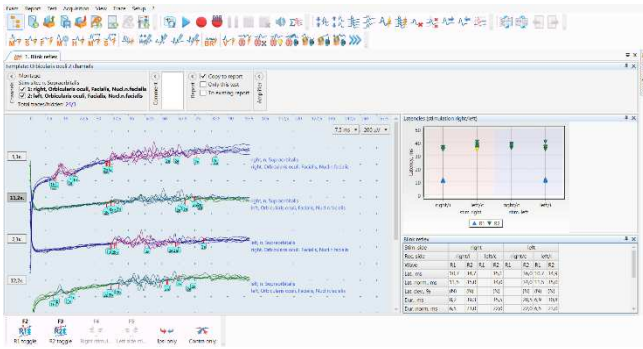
Exam Report Test Acquisition View Trace Setup ?

1. Blink reflex

Template: Orbicularis oculi, 2 channels

Montage
Stimulus: n. Supraorbitalis
1: right, Orbicularis oculi, Facialis, Nod.n.facialis
2: left, Orbicularis oculi, Facialis, Nod.n.facialis

Copy to report
Only this test
To running report

Total traces/hidden: 19/0

7.5 ms 200 µV

right, n. Supraorbitalis
right, Orbicularis oculi, Facialis, Nod.n.facialis

right, n. Supraorbitalis
left, Orbicularis oculi, Facialis, Nod.n.facialis

left, n. Supraorbitalis
right, Orbicularis oculi, Facialis, Nod.n.facialis

left, n. Supraorbitalis
left, Orbicularis oculi, Facialis, Nod.n.facialis

Latencies (stimulation right/left)

Latency, ms

right/R
left/R
stim. right
right/L
left/L
stim. left

R1 R2

Blink reflex

| Stim. side | right | | | | left | | | |
|---|---|---|---|---|---|---|---|---|
| Rec. side | right/R | | left/R | | right/L | | left/L | |
| Wave | R1 | R2 | R1 | R2 | R1 | R2 | R1 | R2 |
| Lat., ms | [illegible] | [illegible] | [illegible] | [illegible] | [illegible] | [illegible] | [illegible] | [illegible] |
| Lat. norm., ms | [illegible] | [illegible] | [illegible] | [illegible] | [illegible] | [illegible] | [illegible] | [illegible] |
| Lat. dev., % | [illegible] | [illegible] | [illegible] | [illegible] | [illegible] | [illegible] | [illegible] | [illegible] |
| Dur., ms | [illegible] | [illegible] | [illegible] | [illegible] | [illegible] | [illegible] | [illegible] | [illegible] |
| Dur. norm., ms | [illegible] | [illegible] | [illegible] | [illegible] | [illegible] | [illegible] | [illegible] | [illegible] |

F2 R1 toggle
F3 R2 toggle
F4 Right stimul...
F5 Left stim...
Ipsi only
Contra only